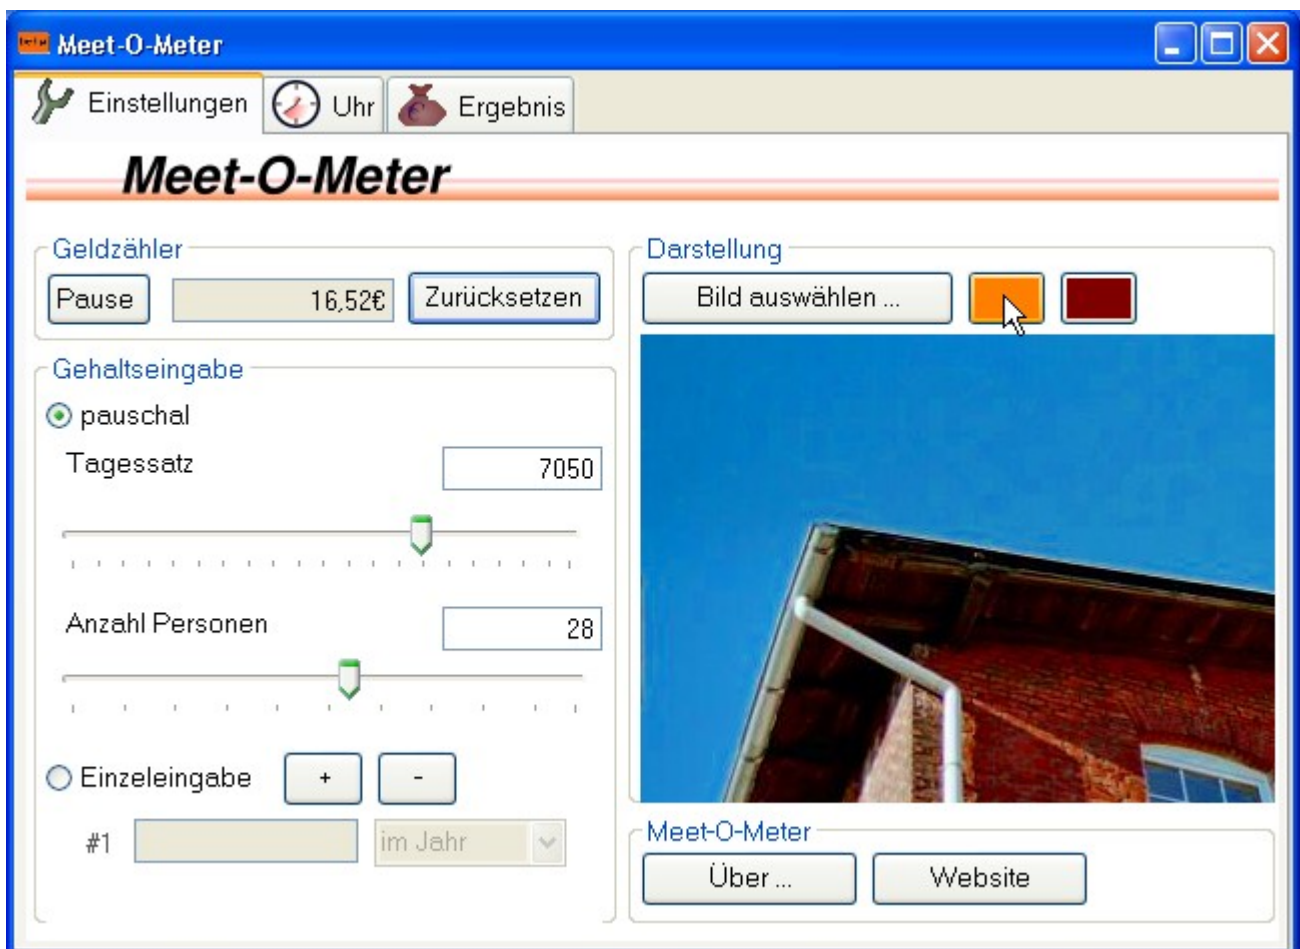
Meet-O-Meter

Einstellungen

Uhr

Ergebnis

Meet-O-Meter

Geldzähler

Pause

16,52€

Zurücksetzen

Gehaltseingabe

pauschal

Tagessatz

7050

Anzahl Personen

28

Einzeleingabe

+

-

#1

im Jahr

Darstellung

Bild auswählen ...

Meet-O-Meter

Über ...

Website